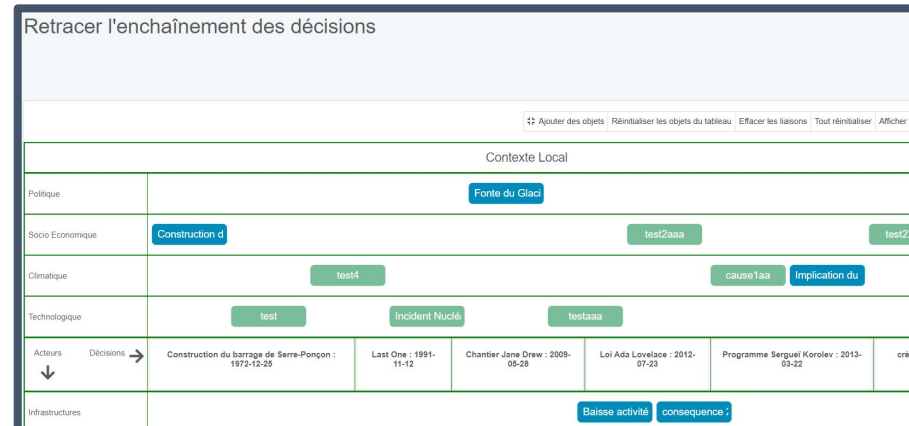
Retracer l'enchaînement des décisions

Ajouter des objets | Réinitialiser les objets du tableau | Effacer les liaisons | Tout réinitialiser | Afficher

Contexte Local

Politique
Fonte du Glaci

Socio Economique
Construction d
test2aaa
test2

Climatique
test4
cause1aa
Implication du

Technologique
test
Incident Nuclé
testaaa

| Acteurs ↓ Décisions → | Construction du barrage de Serre-Ponçon : 1972-12-25 | Last One : 1991-11-12 | Chantier Jane Drew : 2009-05-28 | Loi Ada Lovelace : 2012-07-23 | Programme Serguei Korolev : 2013-03-22 | cré |
|---|---|---|---|---|---|---|

Infrastructures
Baisse activité
consequence 2